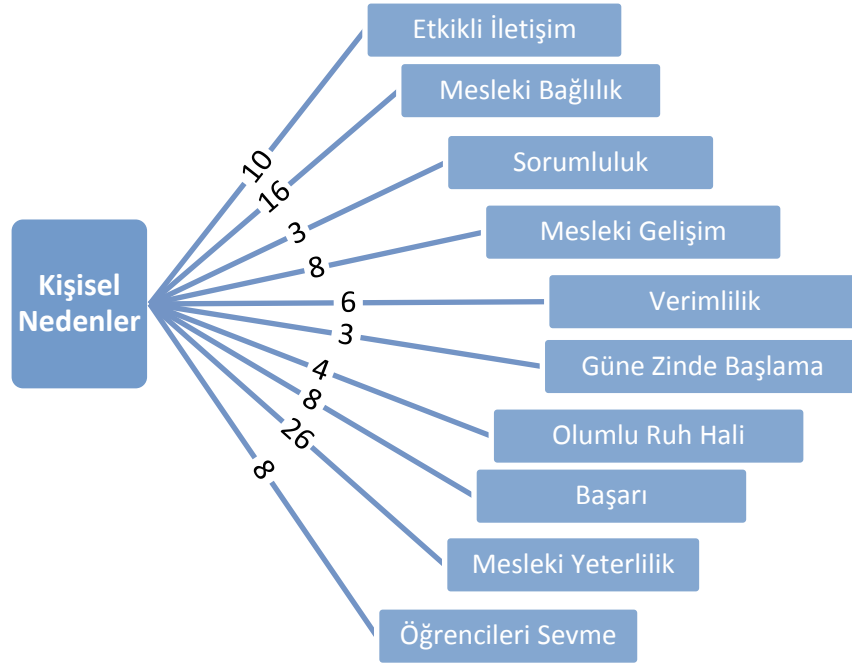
Kişisel Nedenler

10
Etkikli İletişim

16
Mesleki Bağlılık

3
Sorumluluk

8
Mesleki Gelişim

6
Verimlilik

3
Güne Zinde Başlama

4
Olumlu Ruh Hali

8
Başarı

26
Mesleki Yeterlilik

8
Öğrencileri Sevme